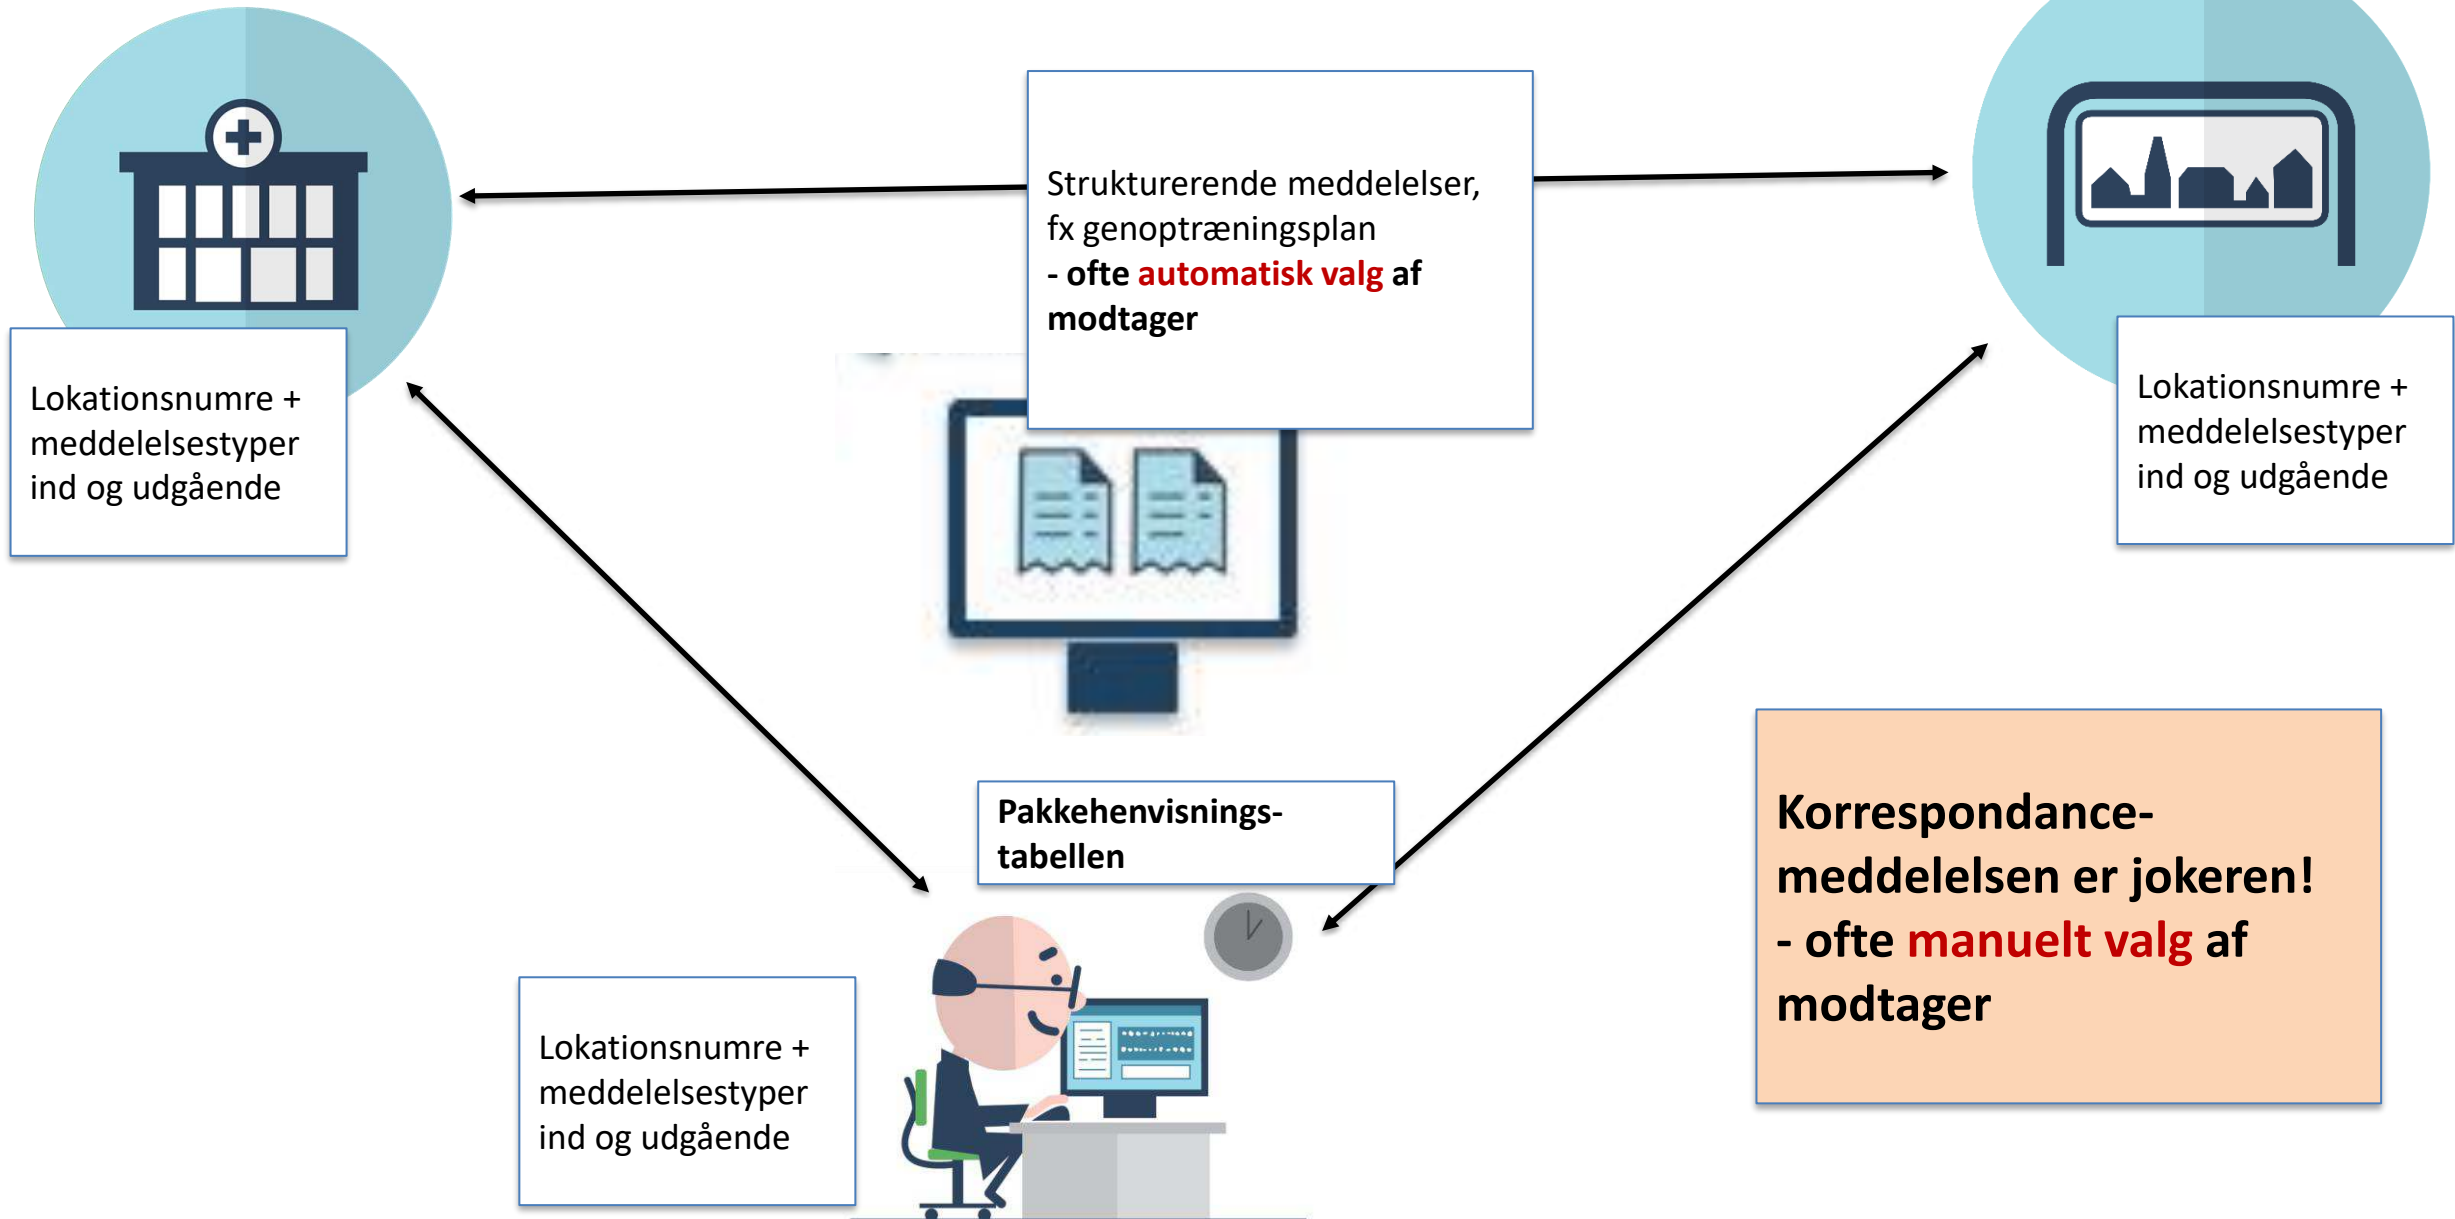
Strukturerende meddelelser, fx genoptræningsplan
- ofte automatisk valg af modtager

Lokationsnumre + meddelelsestyper ind og udgående

Lokationsnumre + meddelelsestyper ind og udgående

Pakkehenvisningstabellen

Korrespondancemeddelelsen er jokeren!
- ofte manuelt valg af modtager

Lokationsnumre + meddelelsestyper ind og udgående